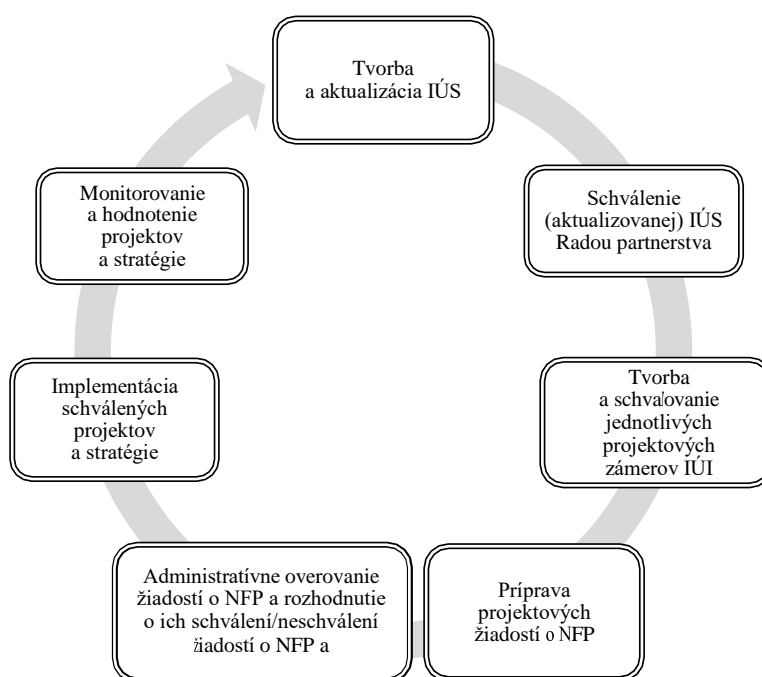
Tvorba a aktualizácia IÚS

Schválenie (aktualizovanej) IÚS Radou partnerstva

Tvorba a schvaľovanie jednotlivých projektových zámerov IÚI

Príprava projektových žiadostí o NFP

Administratívne overovanie žiadostí o NFP a rozhodnutie o ich schválení/neschválení žiadostí o NFP a

Implementácia schválených projektov a stratégie

Monitorovanie a hodnotenie projektov a stratégie